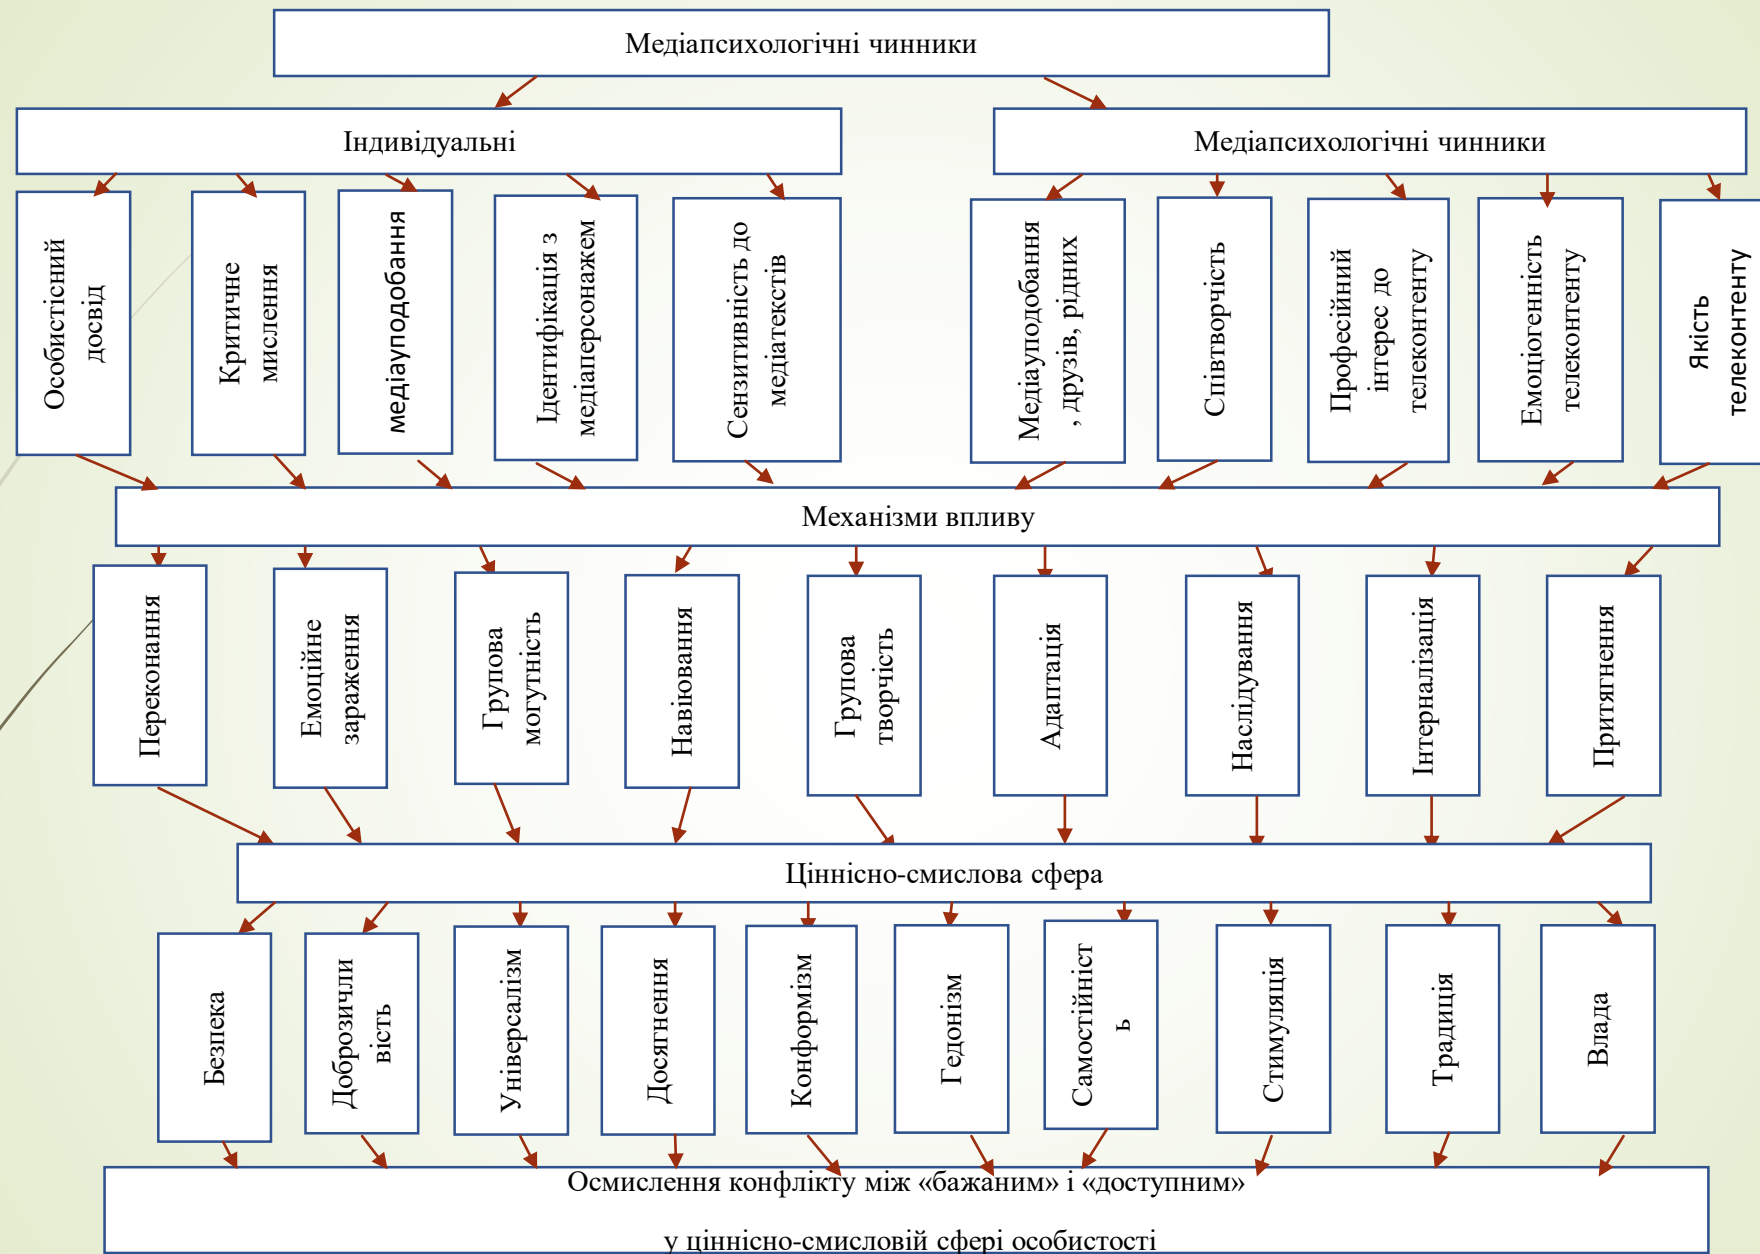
Медіапсихологічні чинники

Індивідуальні

Медіапсихологічні чинники

Особистісний досвід

Критичне мислення

медіауподобання

Ідентифікація з медіаперсонажем

Сензитивність до медіатекстів

Медіауподобання, друзів, рідних

Співтворчість

Професійний інтерес до телеконтенту

Емоціогенність телеконтенту

Якість телеконтенту

Механізми впливу

Переконання

Емоційне зараження

Групова могутність

Навіювання

Групова творчість

Адаптація

Наслідування

Інтерналізація

Притягнення

Ціннісно-смислова сфера

Безпека

Доброзичливість

Універсалізм

Досягнення

Конформізм

Гедонізм

Самостійність

Стимуляція

Традиція

Влада

Осмислення конфлікту між «бажаним» і «доступним»

у ціннісно-смисловій сфері особистості